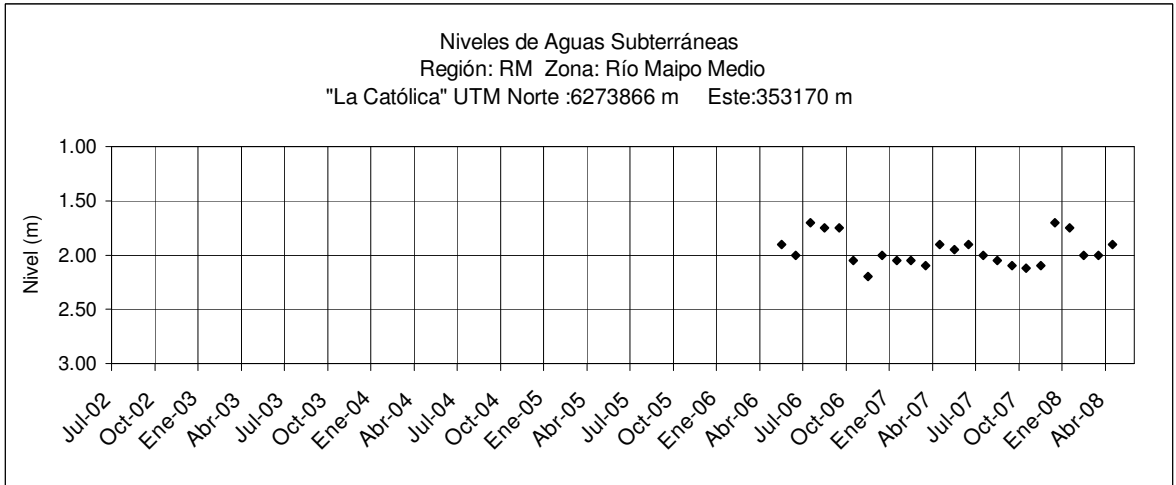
Niveles de Aguas Subterráneas
Región: RM Zona: Río Maipo Medio
"La Católica" UTM Norte :6273866 m Este:353170 m

Nivel (m)

1.00
1.50
2.00
2.50
3.00

Jul-02 Oct-02 Ene-03 Abr-03 Jul-03 Oct-03 Ene-04 Abr-04 Jul-04 Oct-04 Ene-05 Abr-05 Jul-05 Oct-05 Ene-06 Abr-06 Jul-06 Oct-06 Ene-07 Abr-07 Jul-07 Oct-07 Ene-08 Abr-08